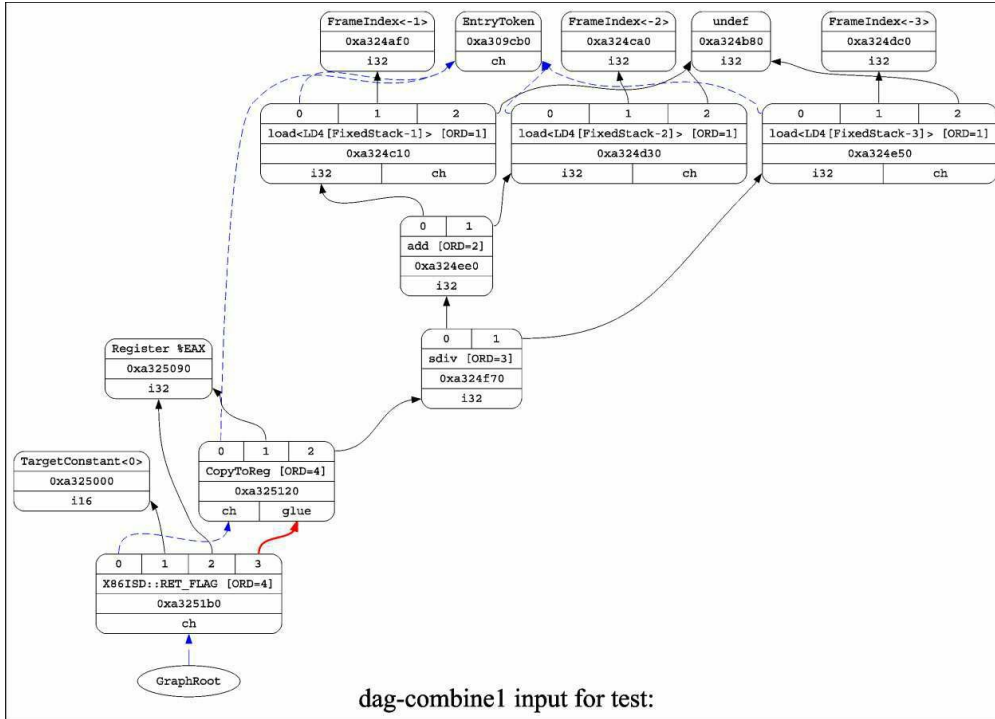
FrameIndex<-1>
0xa324af0
i32

EntryToken
0xa309cb0
ch

FrameIndex<-2>
0xa324ca0
i32

undef
0xa324b80
i32

FrameIndex<-3>
0xa324dc0
i32

| 0 | 1 | 2 |
|---|---|---|
| load<LD4[FixedStack-1]> [ORD=1] | | |
| 0xa324c10 | | |
| i32 | ch | |

| 0 | 1 | 2 |
|---|---|---|
| load<LD4[FixedStack-2]> [ORD=1] | | |
| 0xa324d30 | | |
| i32 | ch | |

| 0 | 1 | 2 |
|---|---|---|
| load<LD4[FixedStack-3]> [ORD=1] | | |
| 0xa324e50 | | |
| i32 | ch | |

| 0 | 1 |
|---|---|
| add [ORD=2] | |
| 0xa324ee0 | |
| i32 | |

Register %EAX
0xa325090
i32

| 0 | 1 |
|---|---|
| sdiv [ORD=3] | |
| 0xa324f70 | |
| i32 | |

TargetConstant<0>
0xa325000
i16

| 0 | 1 | 2 |
|---|---|---|
| CopyToReg [ORD=4] | | |
| 0xa325120 | | |
| ch | glue | |

| 0 | 1 | 2 | 3 |
|---|---|---|---|
| X86ISD::RET_FLAG [ORD=4] | | | |
| 0xa3251b0 | | | |
| ch | | | |

GraphRoot

dag-combine1 input for test: